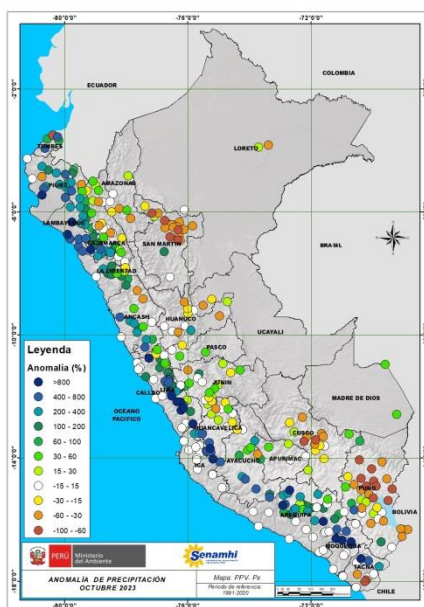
-80°0'0"
-76°0'0"
-72°0'0"

-2°0'0"
-6°0'0"
-10°0'0"
-14°0'0"
-18°0'0"

ECUADOR
COLOMBIA
LORETO
TUMBES
PIURA
AMAZONAS
LAMBAYEQUE
CAJAMARCA
SAN MARTIN
BRASIL
LA LIBERTAD
ANCASH
HUANUCO
UCAYALI
PASCO
JUNIN
LIMA
CALLAO
MADRE DE DIOS
OCÉANO PACÍFICO
HUANCAVELICA
CUSCO
APURIMAC
AYACUCHO
ICA
PUNO
AREQUIPA
BOLIVIA
MOQUEGUA
TACNA
CHILE

Leyenda
Anomalía (%)
>800
400 - 800
200 - 400
100 - 200
60 - 100
30 - 60
15 - 30
-15 - 15
-30 - -15
-60 - -30
-100 - -60

PERÚ Ministerio del Ambiente
Senamhi

ANOMALÍA DE PRECIPITACIÓN
OCTUBRE 2023

Mapa: PPV. Px
Período de referencia: 1991-2020